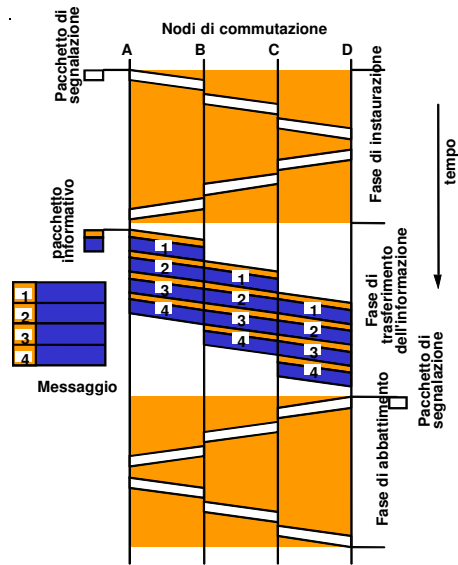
Pacchetto di segnalazione

Nodi di commutazione

A B C D

Fase di instaurazione

tempo

pacchetto informativo

1
2
3
4

1
2
3
4

1
2
3
4

1
2
3
4

Messaggio

Fase di trasferimento dell'informazione

Pacchetto di segnalazione

Fase di abbattimento